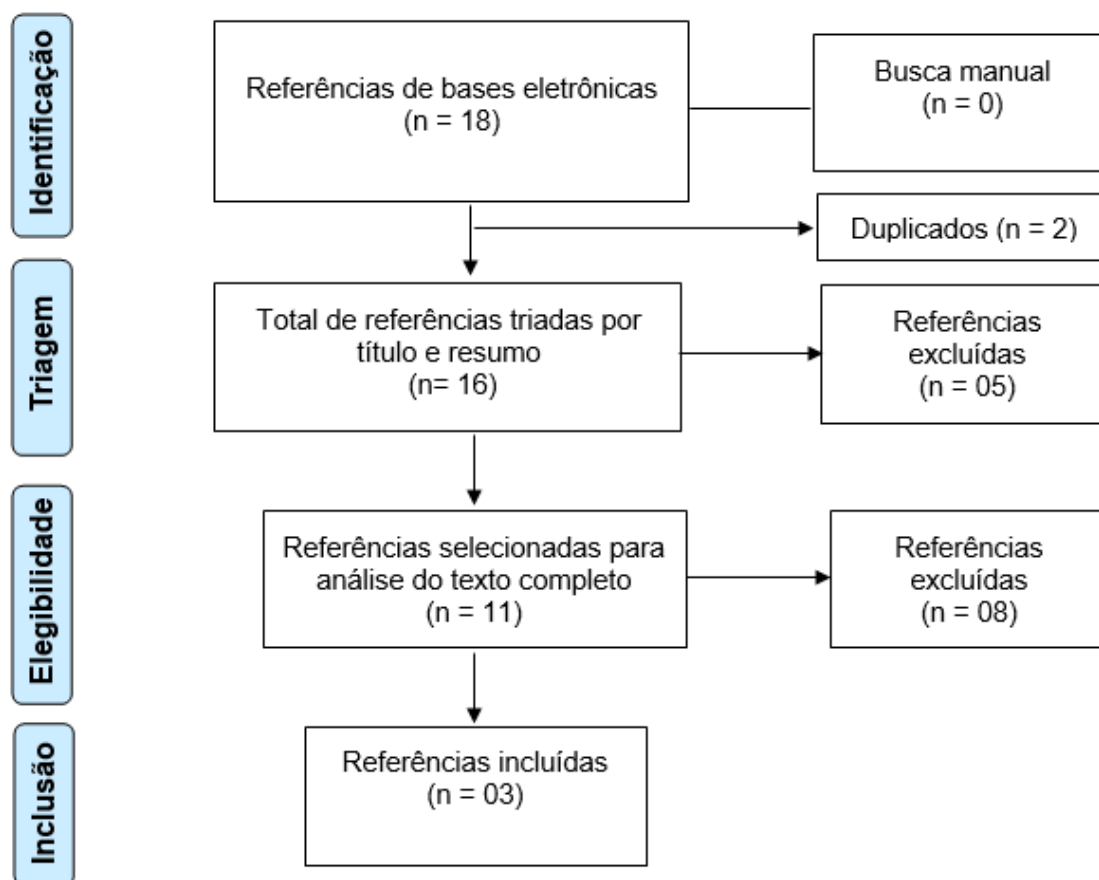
Identificação

Referências de bases eletrônicas
(n = 18)

Busca manual
(n = 0)

Duplicados (n = 2)

Triagem

Total de referências triadas por título e resumo
(n= 16)

Referências excluídas
(n = 05)

Elegibilidade

Referências selecionadas para análise do texto completo
(n = 11)

Referências excluídas
(n = 08)

Inclusão

Referências incluídas
(n = 03)